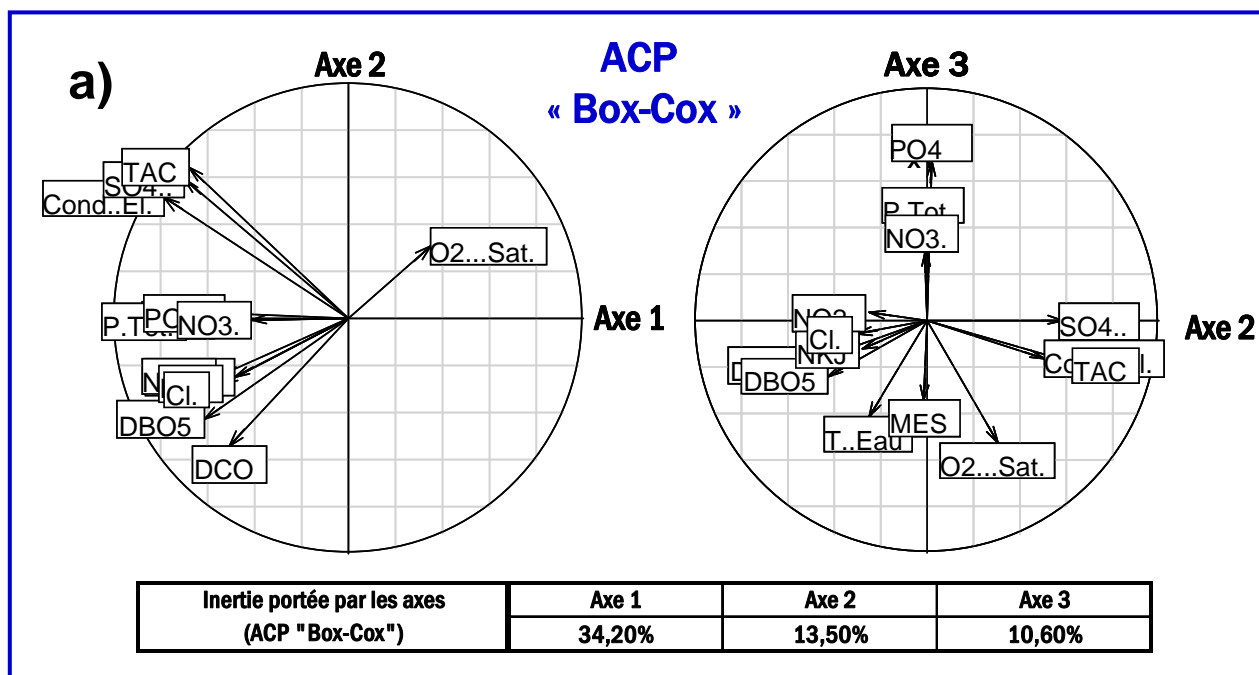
a)

ACP
« Box-Cox »

Axe 2

TAC
SO4..
Cond..El.
O2...Sat.
P.Tot.
PO
NO3.
N
Cl.
DBO5
DCO

Axe 1

Axe 3

PO4
P.Tot
NO3.
NO2
Cl.
NKJ
D
DBO5
SO4..
Co
TAC
l.
T..Eau
MES
O2...Sat.

Axe 2

| Inertie portée par les axes (ACP "Box-Cox") | Axe 1 | Axe 2 | Axe 3 |
|---|---|---|---|
| | 34,20% | 13,50% | 10,60% |